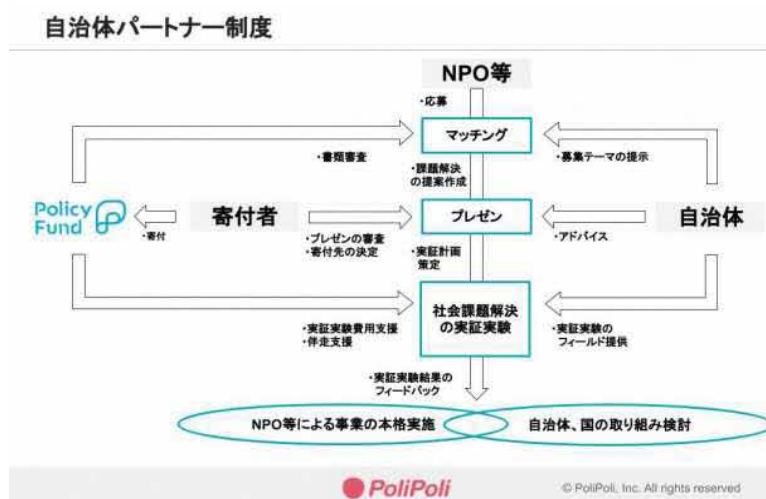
自治体パートナー制度

NPO等

・応募

マッチング

・書類審査

・募集テーマの提示

・課題解決の提案作成

Policy Fund

寄付者

プレゼン

自治体

・寄付

・プレゼンの審査
・寄付先の決定

・アドバイス

・実証計画策定

社会課題解決の実証実験

・実証実験費用支援
・伴走支援

・実証実験のフィールド提供

・実証実験結果のフィードバック

NPO等による事業の本格実施

自治体、国の取り組み検討

PoliPoli

© PoliPoli, Inc. All rights reserved